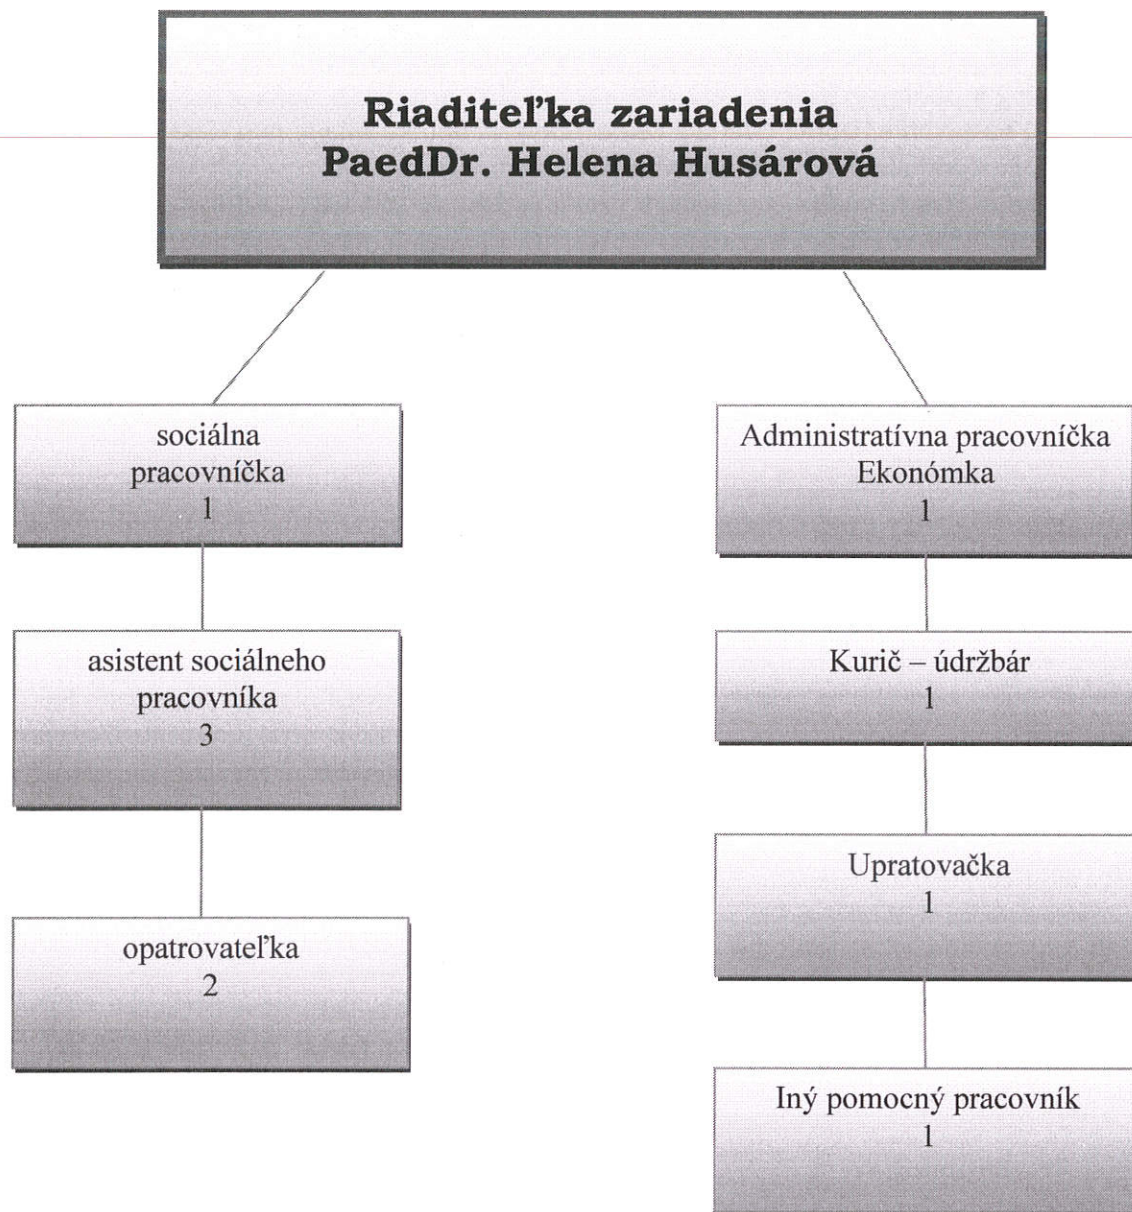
Riaditeľka zariadenia
PaedDr. Helena Husárová

sociálna pracovníčka
1

asistent sociálneho pracovníka
3

opatrovateľka
2

Administratívna pracovníčka
Ekonómka
1

Kurič – údržbár
1

Upratovačka
1

Iný pomocný pracovník
1